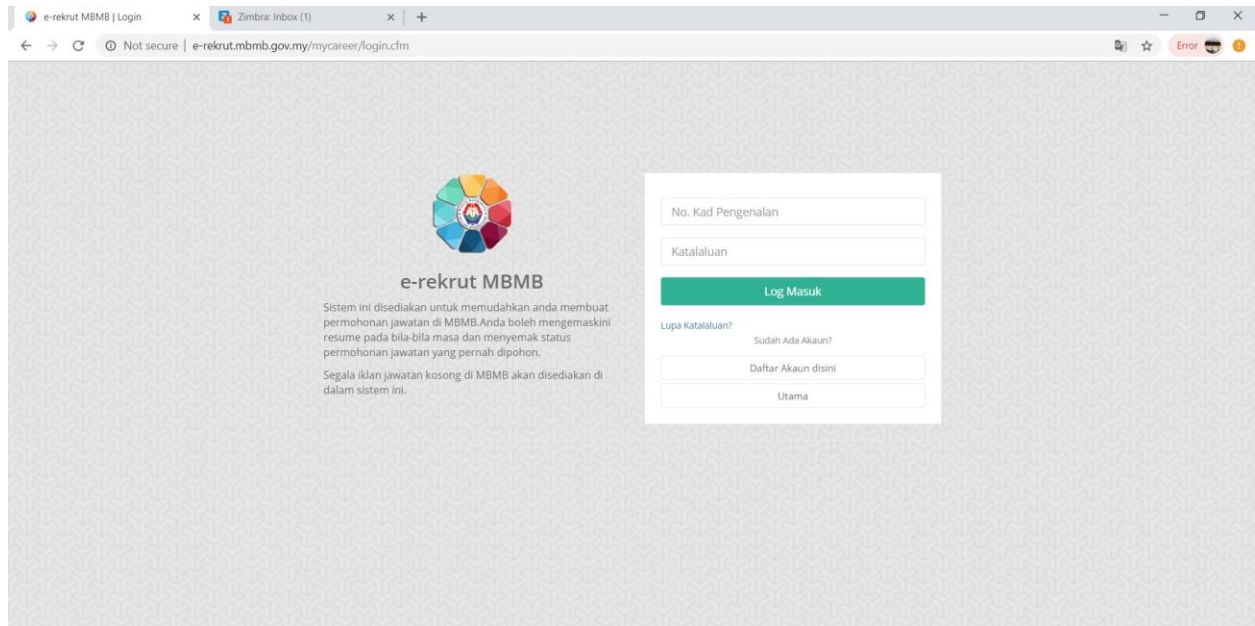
e-rekrut MBMB | Login
Zimbra: Inbox (1)
Not secure | e-rekrut.mbmb.gov.my/mycareer/login.cfm
Error

e-rekrut MBMB

Sistem ini disediakan untuk memudahkan anda membuat permohonan jawatan di MBMB.Anda boleh mengemaskini resume pada bila-bila masa dan menyemak status permohonan jawatan yang pernah dipohon.

Segala iklan jawatan kosong di MBMB akan disediakan di dalam sistem ini.

No. Kad Pengenalan
Katalaluan
Log Masuk
Lupa Katalaluan?
Sudah Ada Akaun?
Daftar Akaun disini
Utama